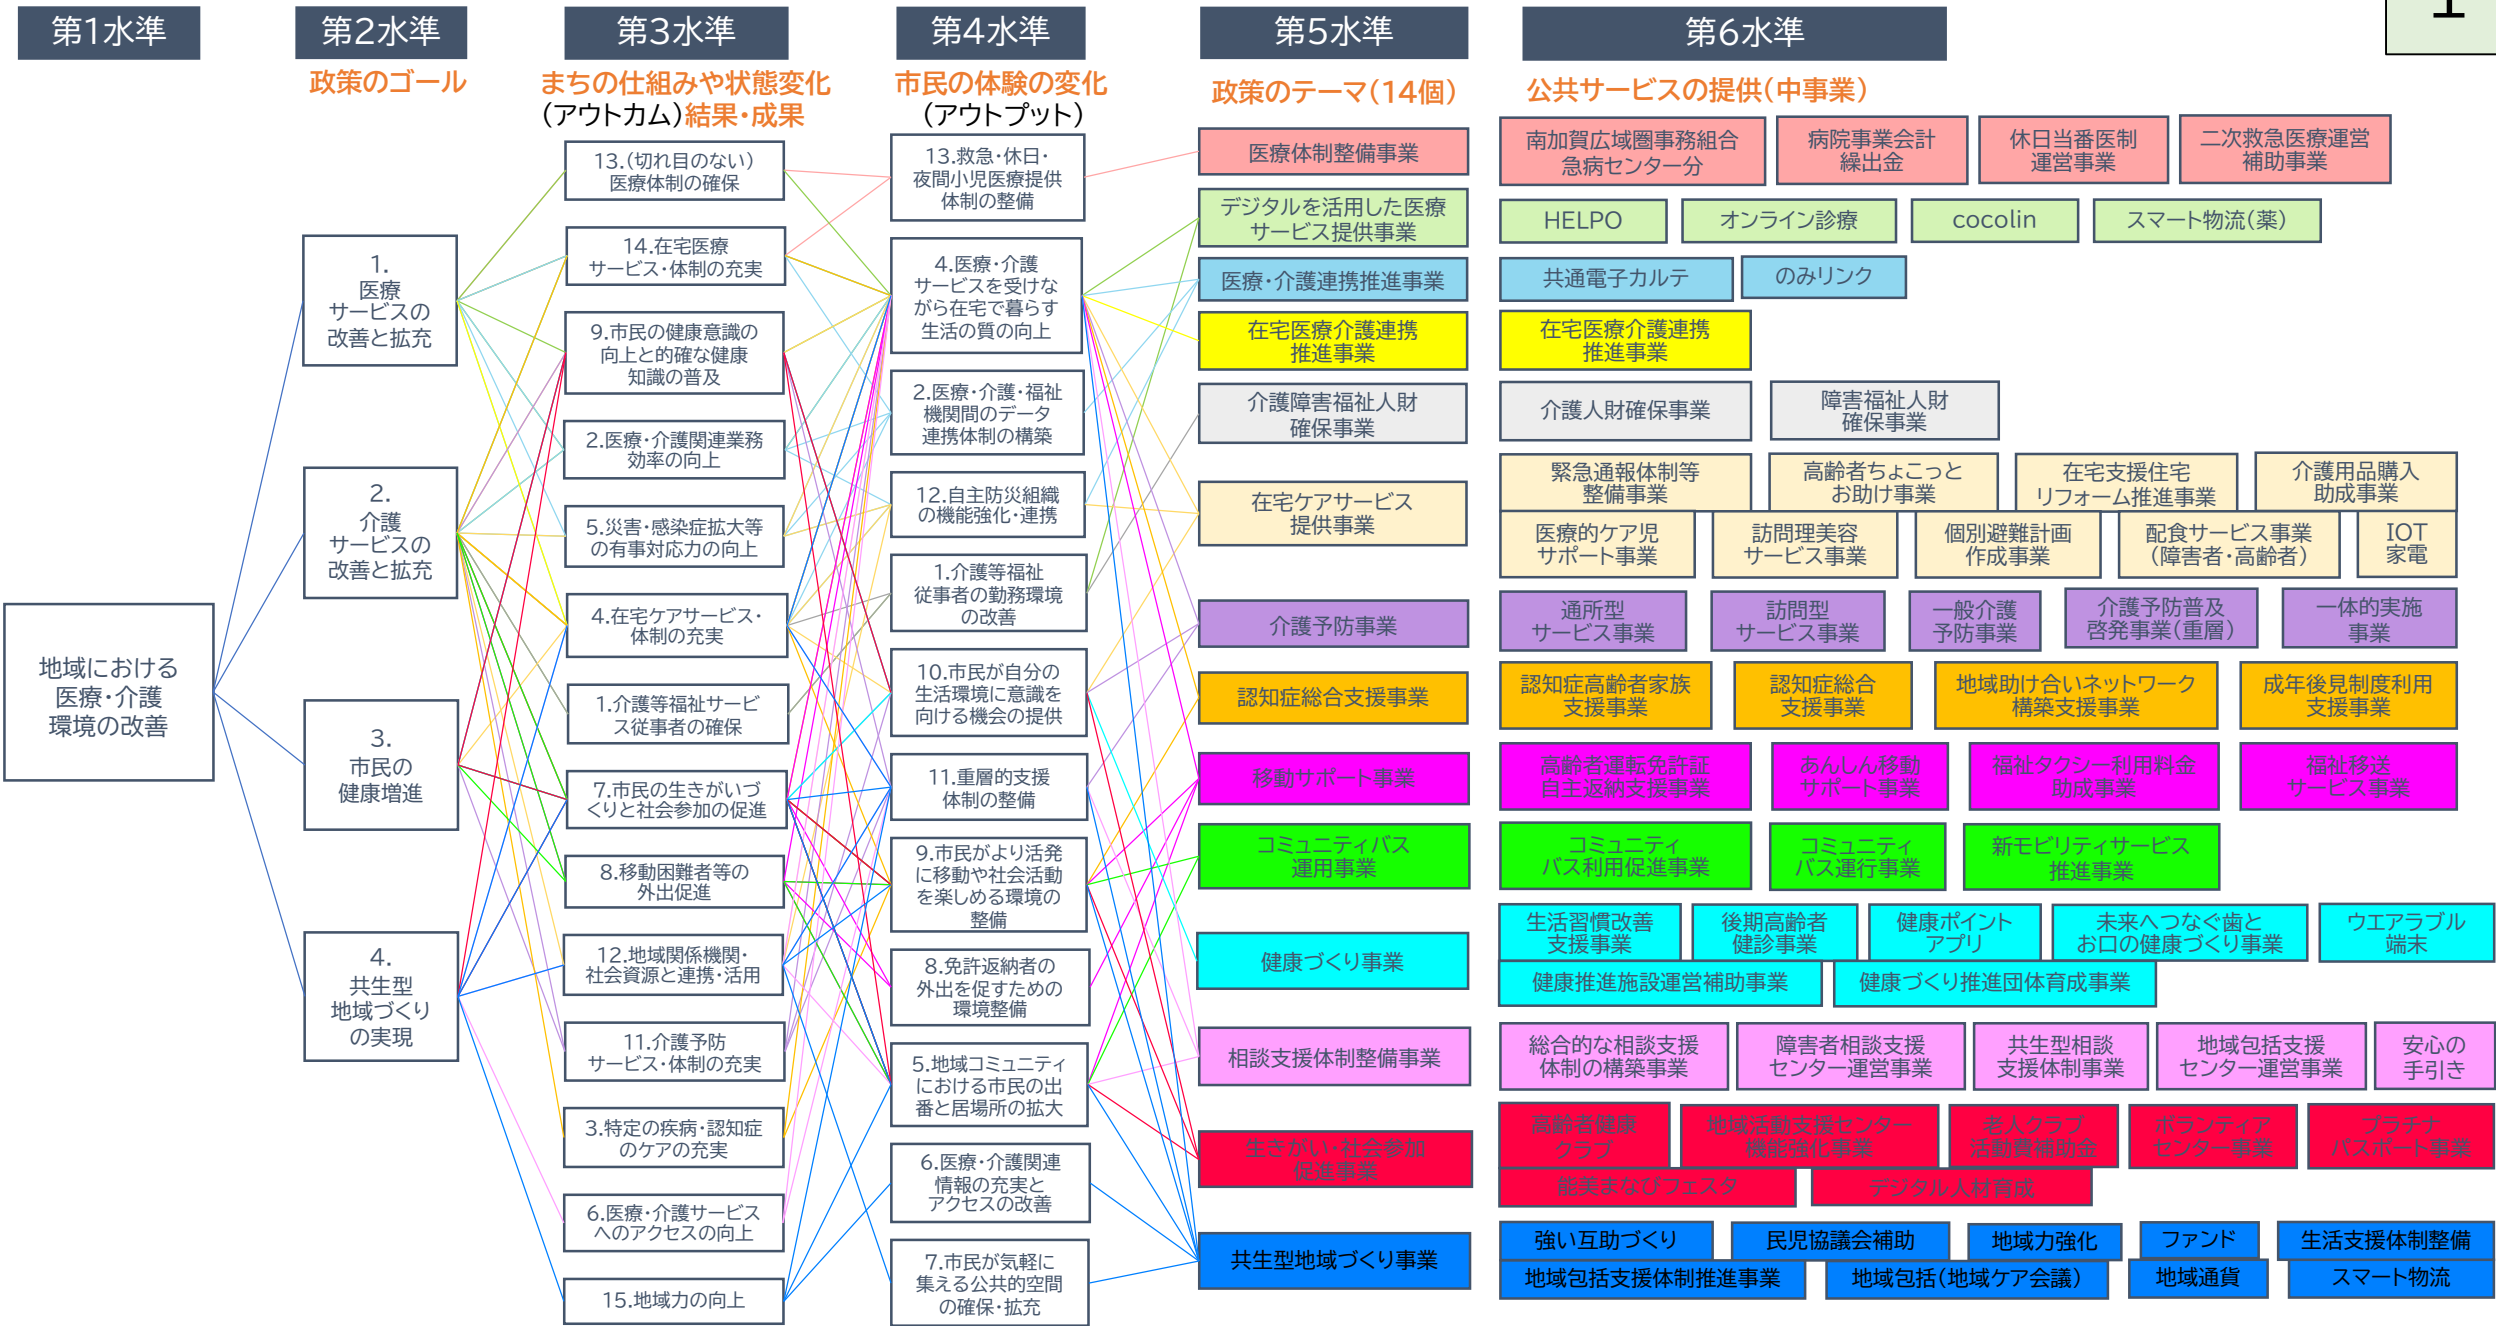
第1水準
第2水準
政策のゴール
第3水準
まちの仕組みや状態変化（アウトカム）結果・成果
第4水準
市民の体験の変化（アウトプット）
第5水準
政策のテーマ（14個）
第6水準
公共サービスの提供（中事業）

地域における医療・介護環境の改善

1. 医療サービスの改善と拡充
2. 介護サービスの改善と拡充
3. 市民の健康増進
4. 共生型地域づくりの実現

13.（切れ目のない）医療体制の確保
14.在宅医療サービス・体制の充実
9.市民の健康意識の向上と的確な健康知識の普及
2.医療・介護関連業務効率の向上
5.災害・感染症拡大等の有事対応力の向上
4.在宅ケアサービス・体制の充実
1.介護等福祉サービス従事者の確保
7.市民の生きがいづくりと社会参加の促進
8.移動困難者等の外出促進
12.地域関係機関・社会資源と連携・活用
11.介護予防サービス・体制の充実
3.特定の疾病・認知症のケアの充実
6.医療・介護サービスへのアクセスの向上
15.地域力の向上

13.救急・休日・夜間小児医療提供体制の整備
4.医療・介護サービスを受けながら在宅で暮らす生活の質の向上
2.医療・介護・福祉機関間のデータ連携体制の構築
12.自主防災組織の機能強化・連携
1.介護等福祉従事者の勤務環境の改善
10.市民が自分の生活環境に意識を向ける機会の提供
11.重層的支援体制の整備
9.市民がより活発に移動や社会活動を楽しめる環境の整備
8.免許返納者の外出を促すための環境整備
5.地域コミュニティにおける市民の出番と居場所の拡大
6.医療・介護関連情報の充実とアクセスの改善
7.市民が気軽に集える公共的空間の確保・拡充

医療体制整備事業
デジタルを活用した医療サービス提供事業
医療・介護連携推進事業
在宅医療介護連携推進事業
介護障害福祉人財確保事業
在宅ケアサービス提供事業
介護予防事業
認知症総合支援事業
移動サポート事業
コミュニティバス運用事業
健康づくり事業
相談支援体制整備事業
生きがい・社会参加促進事業
共生型地域づくり事業

南加賀広域圏事務組合急病センター分
病院事業会計繰出金
休日当番医制運営事業
二次救急医療運営補助事業
HELPO
オンライン診療
cocolin
スマート物流（薬）
共通電子カルテ
のみリンク
在宅医療介護連携推進事業
介護人財確保事業
障害福祉人財確保事業
緊急通報体制等整備事業
高齢者ちょこっとお助け事業
在宅支援住宅リフォーム推進事業
介護用品購入助成事業
医療的ケア児サポート事業
訪問理美容サービス事業
個別避難計画作成事業
配食サービス事業（障害者・高齢者）
IOT家電
通所型サービス事業
訪問型サービス事業
一般介護予防事業
介護予防普及啓発事業（重層）
一体的実施事業
認知症高齢者家族支援事業
認知症総合支援事業
地域助け合いネットワーク構築支援事業
成年後見制度利用支援事業
高齢者運転免許証自主返納支援事業
あんしん移動サポート事業
福祉タクシー利用料金助成事業
福祉移送サービス事業
コミュニティバス利用促進事業
コミュニティバス運行事業
新モビリティサービス推進事業
生活習慣改善支援事業
後期高齢者健診事業
健康ポイントアプリ
未来へつなぐ歯とお口の健康づくり事業
ウエアラブル端末
健康推進施設運営補助事業
健康づくり推進団体育成事業
総合的な相談支援体制の構築事業
障害者相談支援センター運営事業
共生型相談支援体制事業
地域包括支援センター運営事業
安心の手引き
高齢者健康クラブ
地域活動支援センター機能強化事業
老人クラブ活動費補助金
ボランティアセンター事業
プラチナパスポート事業
能美まなびフェスタ
デジタル人材育成
強い互助づくり
民児協議会補助
地域力強化
ファンド
生活支援体制整備
地域包括支援体制推進事業
地域包括（地域ケア会議）
地域通貨
スマート物流